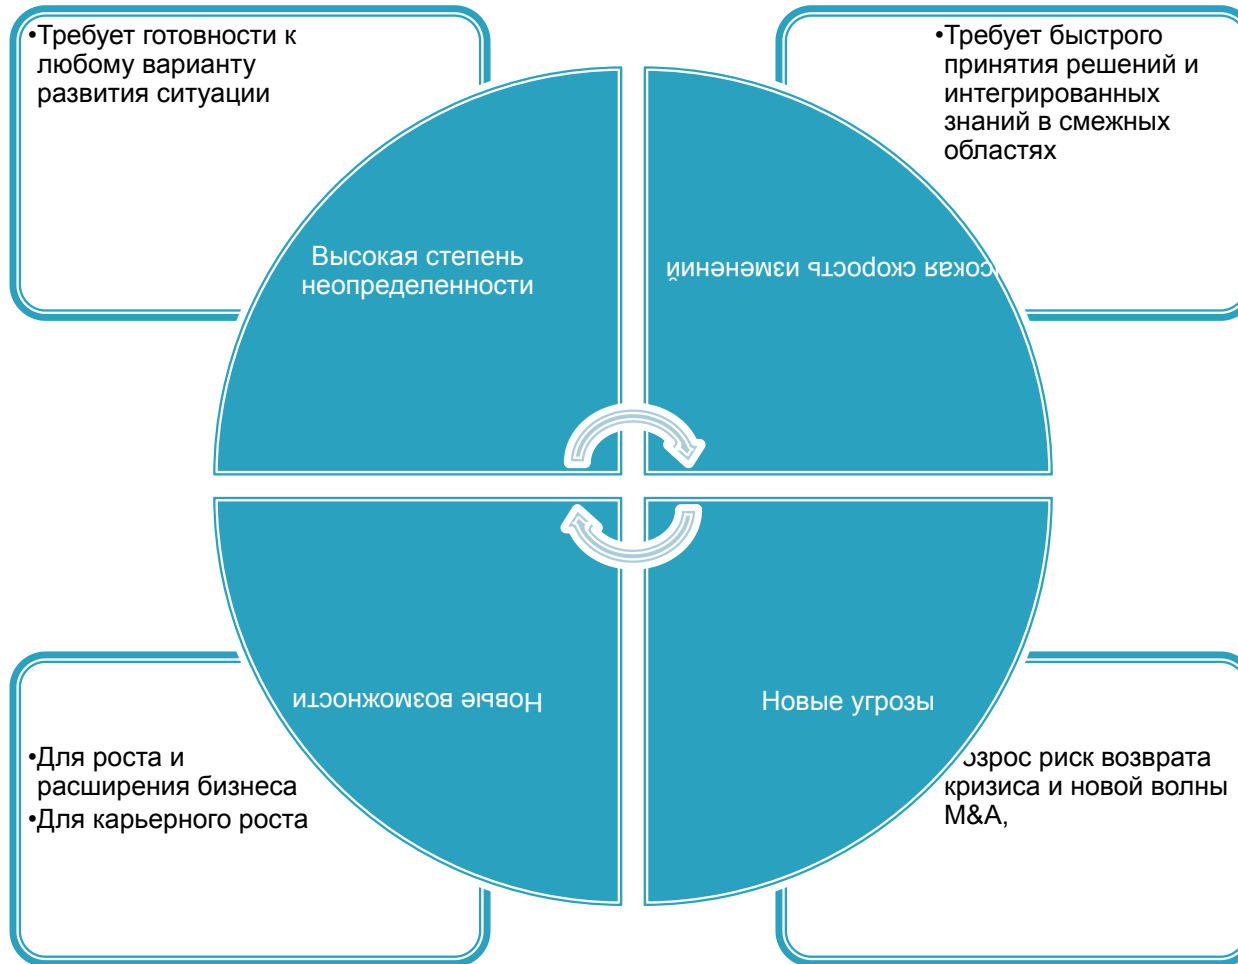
•Требует готовности к любому варианту развития ситуации

•Требует быстрого принятия решений и интегрированных знаний в смежных областях

Высокая степень неопределенности

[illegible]сокая скорость изменений

Новые возможности

Новые угрозы

•Для роста и расширения бизнеса
•Для карьерного роста

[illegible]озрос риск возврата кризиса и новой волны M&A,